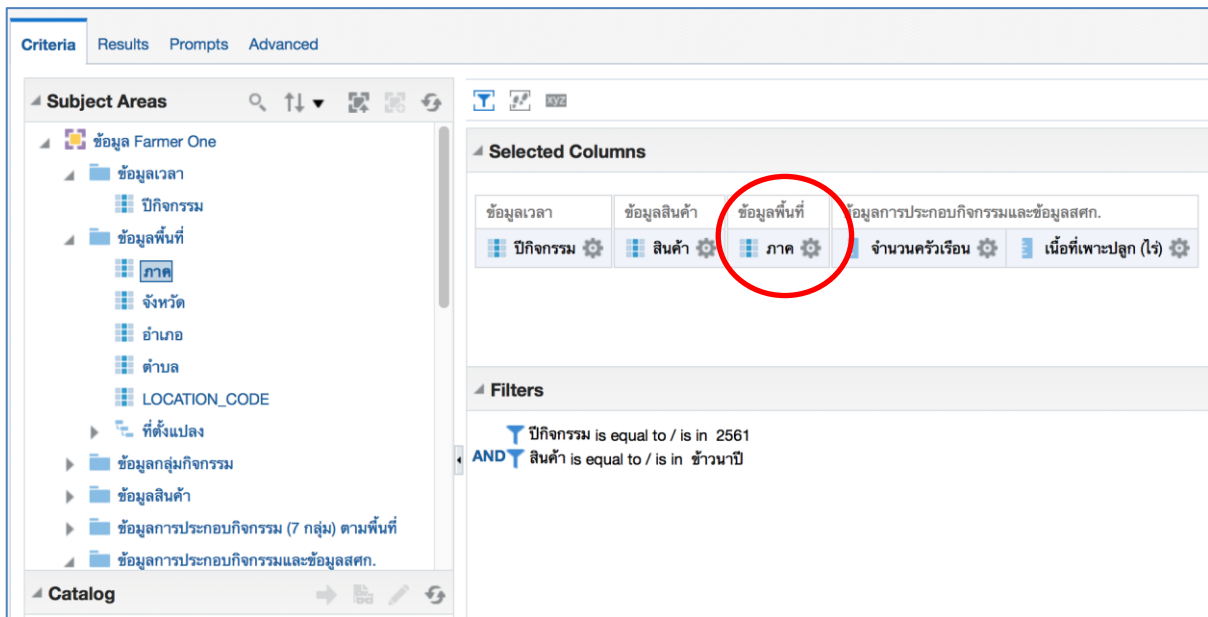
Criteria Results Prompts Advanced

Subject Areas

ข้อมูล Farmer One
ข้อมูลเวลา
ปีกิจกรรม
ข้อมูลพื้นที่
ภาค
จังหวัด
อำเภอ
ตำบล
LOCATION_CODE
ที่ตั้งแปลง
ข้อมูลกลุ่มกิจกรรม
ข้อมูลสินค้า
ข้อมูลการประกอบกิจกรรม (7 กลุ่ม) ตามพื้นที่
ข้อมูลการประกอบกิจกรรมและข้อมูลสศก.

Catalog

Selected Columns

| ข้อมูลเวลา | ข้อมูลสินค้า | ข้อมูลพื้นที่ | ข้อมูลการประกอบกิจกรรมและข้อมูลสศก. | |
|---|---|---|---|---|
| ปีกิจกรรม | สินค้า | ภาค | จำนวนครัวเรือน | เนื้อที่เพาะปลูก (ไร่) |

Filters

ปีกิจกรรม is equal to / is in 2561
AND สินค้า is equal to / is in ข้าวนาปี